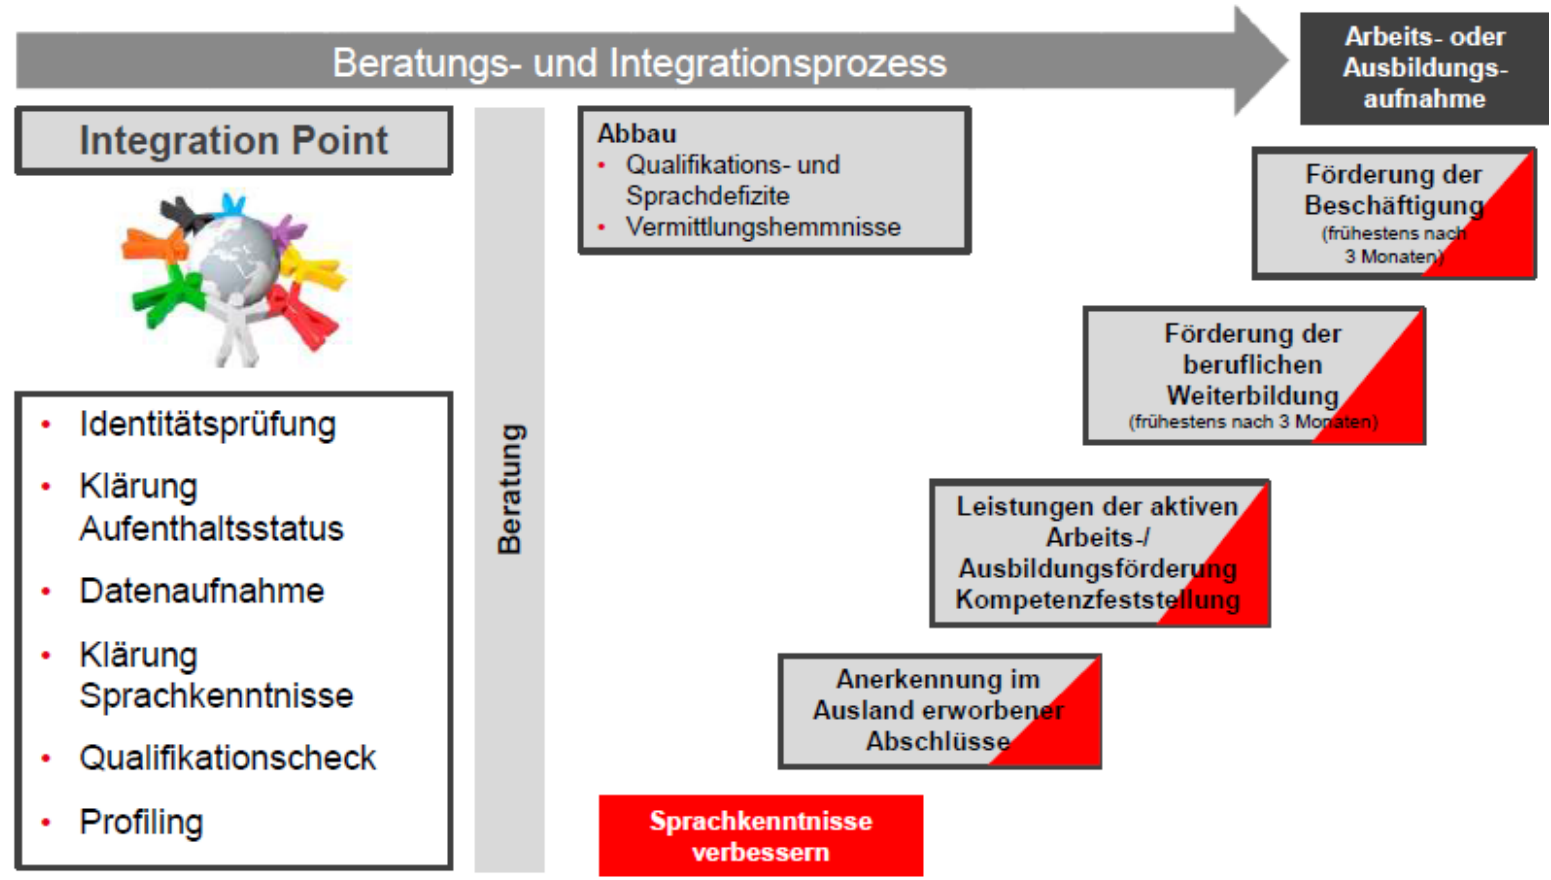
Beratungs- und Integrationsprozess

Arbeits- oder Ausbildungsaufnahme

Integration Point

- Identitätsprüfung
- Klärung Aufenthaltsstatus
- Datenaufnahme
- Klärung Sprachkenntnisse
- Qualifikationscheck
- Profiling

Beratung

Abbau
- Qualifikations- und Sprachdefizite
- Vermittlungshemmnisse

Förderung der Beschäftigung (frühestens nach 3 Monaten)

Förderung der beruflichen Weiterbildung (frühestens nach 3 Monaten)

Leistungen der aktiven Arbeits-/ Ausbildungsförderung Kompetenzfeststellung

Anerkennung im Ausland erworbener Abschlüsse

Sprachkenntnisse verbessern